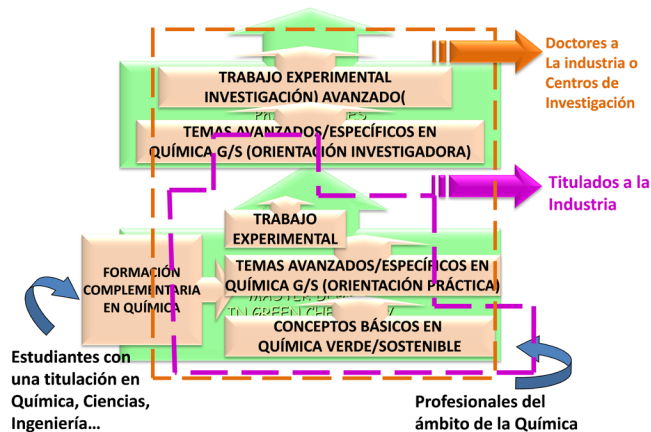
Doctores a La industria o Centros de Investigación

TRABAJO EXPERIMENTAL INVESTIGACIÓN) AVANZADO(

TEMAS AVANZADOS/ESPECÍFICOS EN QUÍMICA G/S (ORIENTACIÓN INVESTIGADORA)

Titulados a la Industria

TRABAJO EXPERIMENTAL

FORMACIÓN COMPLEMENTARIA EN QUÍMICA

TEMAS AVANZADOS/ESPECÍFICOS EN QUÍMICA G/S (ORIENTACIÓN PRÁCTICA)

MASTER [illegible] IN GREEN CHE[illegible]

CONCEPTOS BÁSICOS EN QUÍMICA VERDE/SOSTENIBLE

Estudiantes con una titulación en Química, Ciencias, Ingeniería…

Profesionales del ámbito de la Química